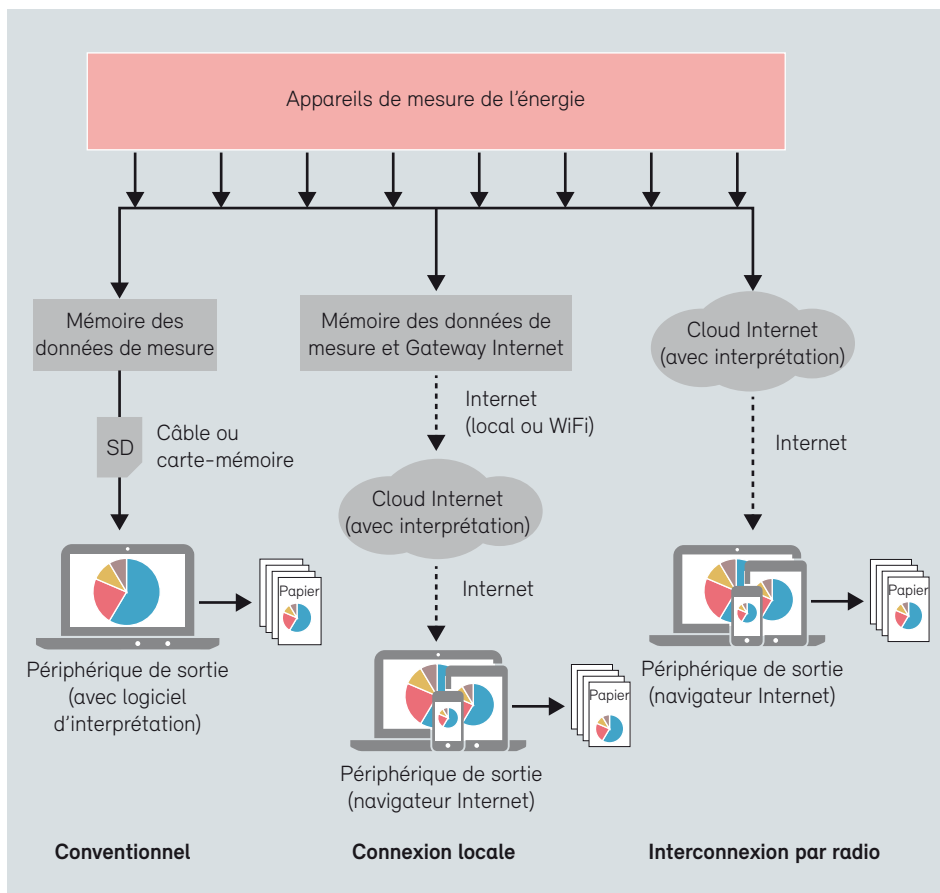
Appareils de mesure de l'énergie

Mémoire des données de mesure

SD

Câble ou carte-mémoire

Papier

Périphérique de sortie (avec logiciel d'interprétation)

Mémoire des données de mesure et Gateway Internet

Internet (local ou WiFi)

Cloud Internet (avec interprétation)

Internet

Papier

Périphérique de sortie (navigateur Internet)

Cloud Internet (avec interprétation)

Internet

Papier

Périphérique de sortie (navigateur Internet)

**Conventionnel**

**Connexion locale**

**Interconnexion par radio**